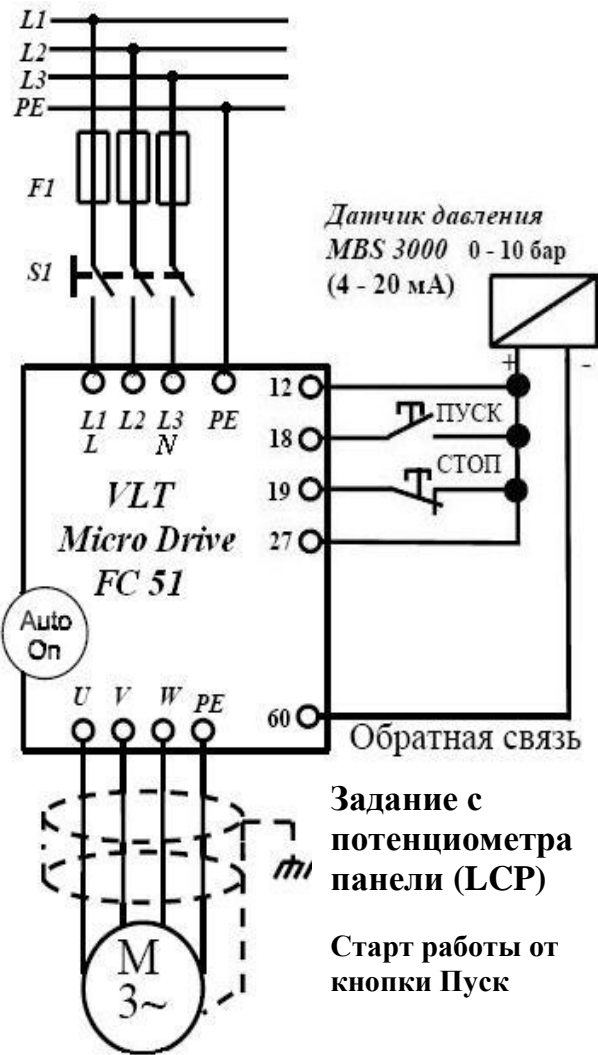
L1
L2
L3
PE
F1
S1
Датчик давления
MBS 3000 0 - 10 бар
(4 - 20 мА)
+
-
12
ПУСК
18
СТОП
19
27
L1 L2 L3 PE
L N
VLT
Micro Drive
FC 51
Auto On
U V W PE
60
Обратная связь
Задание с потенциометра панели (LCP)
Старт работы от кнопки Пуск
M
3~